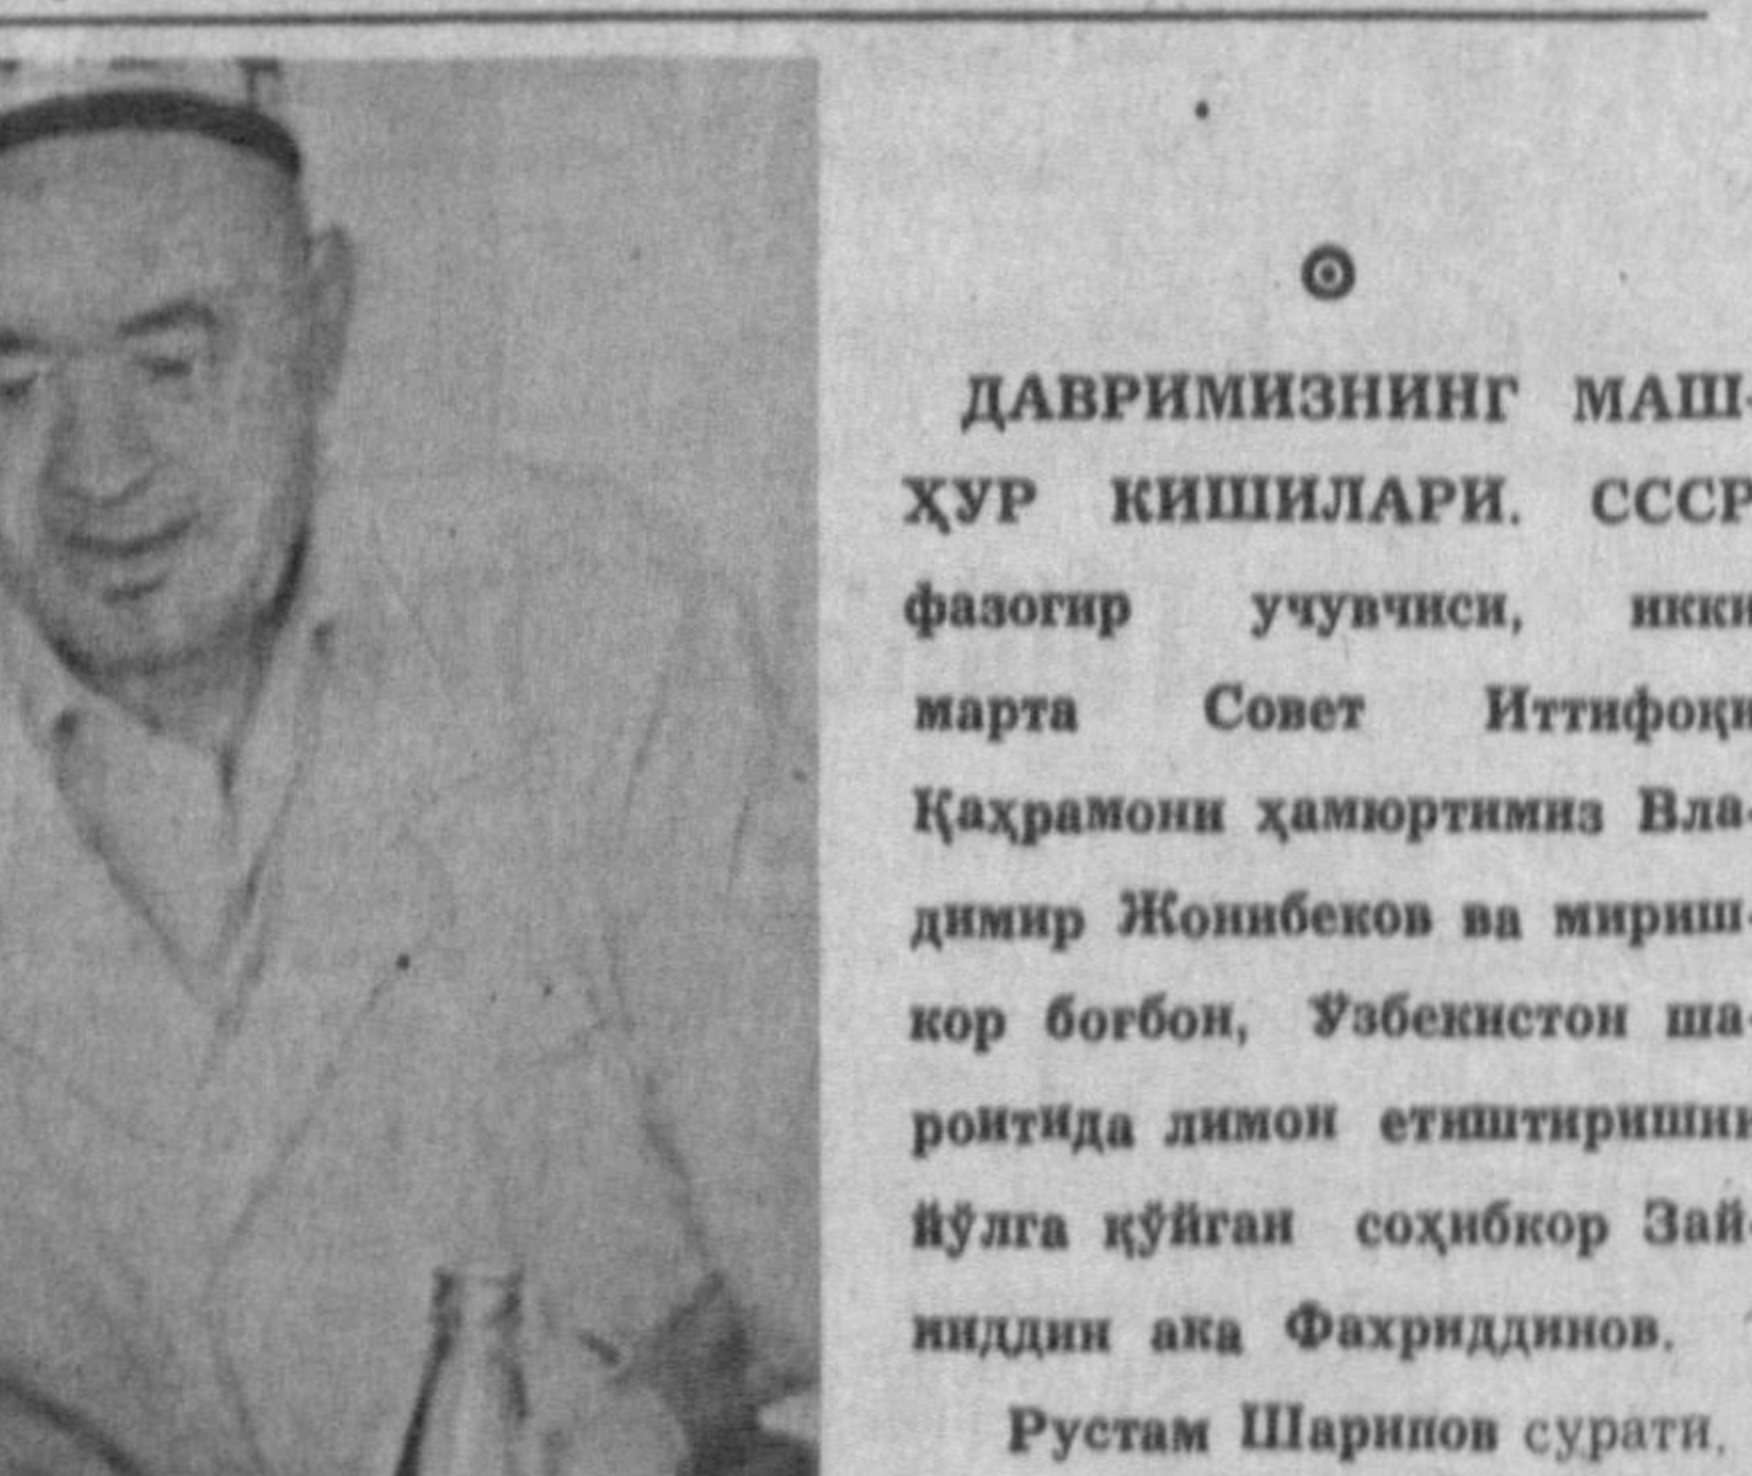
ДАВРИМИЗНИНГ МАШҲУР КИШИЛАРИ. СССР фазогир учувчиси, икки марта Совет Иттифоқи Қаҳрамони ҳамюртимиз Владимир Жонибеков ва миришкор боғбон, Ўзбекистон шароитида лимон етиштиришни йўлга қўйган соҳибкор Зай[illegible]иддин ака Фахриддинов.

Рустам Шарипов сурати.